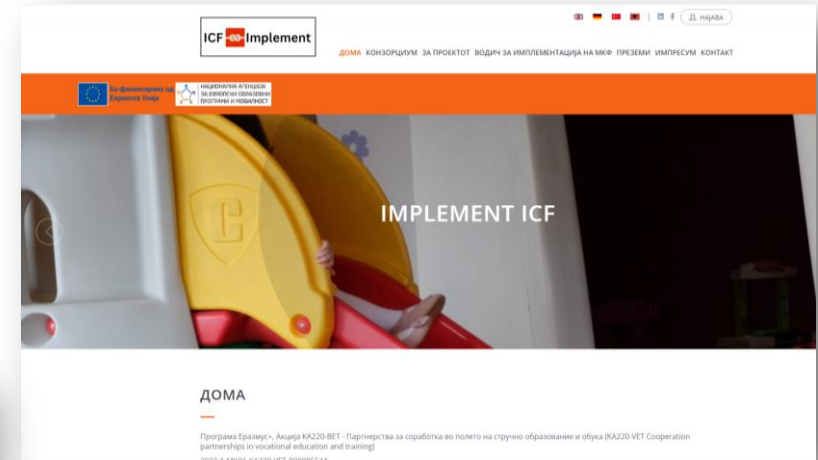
ICF Implement

НАЈАВА

ДОМА КОНЗОРЦИУМ ЗА ПРОЕКТОТ ВОДИЧ ЗА ИМПЛЕМЕНТАЦИЈА НА МКФ ПРЕЗЕМИ ИМПРЕСУМ КОНТАКТ

Ко-финансирано од Европска Унија

НАЦИОНАЛНА АГЕНЦИЈА ЗА ЕВРОПСКИ ОБРАЗОВНИ ПРОГРАМИ И МОБИЛНОСТ

IMPLEMENT ICF

ДОМА

Програма Еразмус+, Акција KA220-ВЕТ - Партнерства за соработка во полето на стручно образование и обука (KA220-VET Cooperation partnerships in vocational education and training)

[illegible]